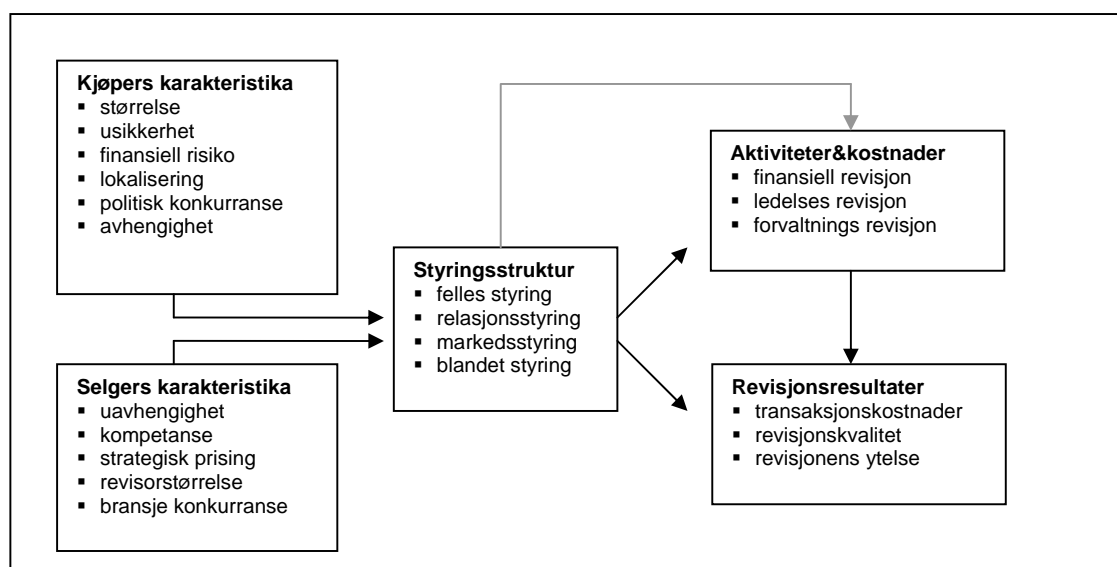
**Kjøpers karakteristika**
- størrelse
- usikkerhet
- finansiell risiko
- lokalisering
- politisk konkurranse
- avhengighet

**Selgers karakteristika**
- uavhengighet
- kompetanse
- strategisk prising
- revisorstørrelse
- bransje konkurranse

**Styringsstruktur**
- felles styring
- relasjonsstyring
- markedsstyring
- blandet styring

**Aktiviteter&kostnader**
- finansiell revisjon
- ledelses revisjon
- forvaltnings revisjon

**Revisjonsresultater**
- transaksjonskostnader
- revisjonskvalitet
- revisjonens ytelse